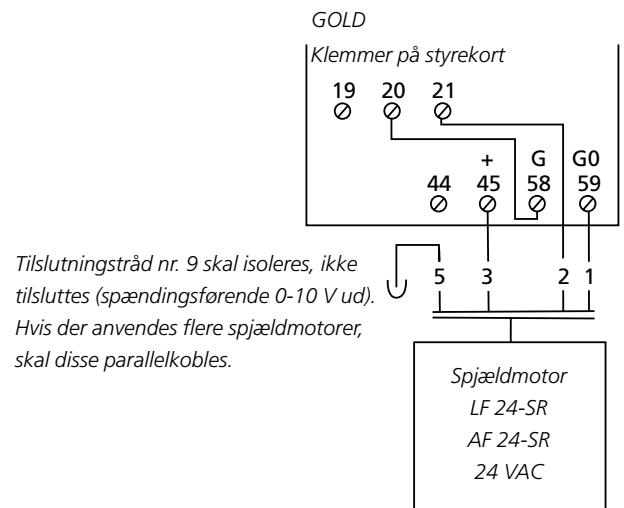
GOLD

Klemmer på styrekort

19 20 21

+ G G0
44 45 58 59

Tilslutningstråd nr. 9 skal isoleres, ikke tilsluttes (spændingsførende 0-10 V ud). Hvis der anvendes flere spjældmotorer, skal disse parallelkobles.

5 3 2 1

Spjældmotor
LF 24-SR
AF 24-SR
24 VAC